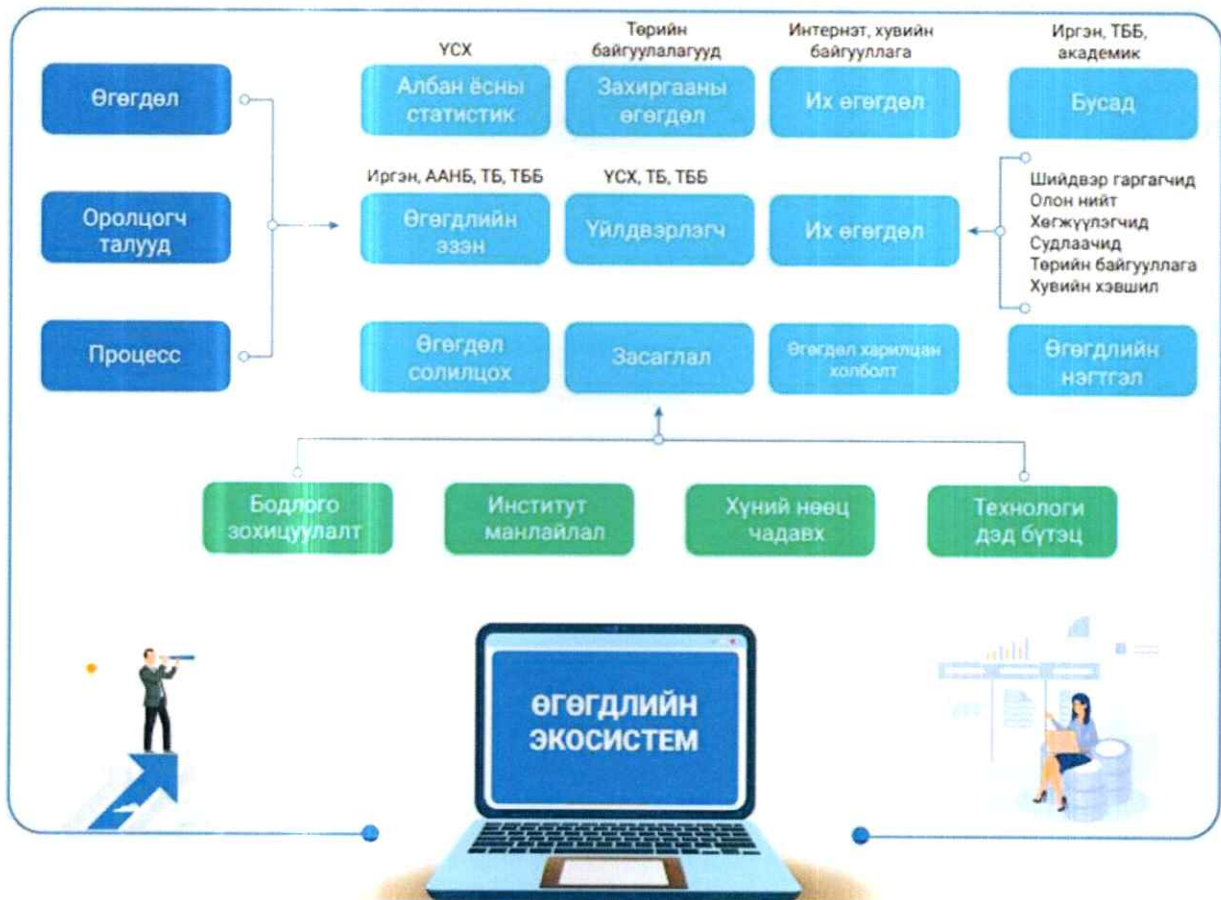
Өгөгдөл

Оролцогч талууд

Процесс

ҮСХ

Албан ёсны статистик

Төрийн байгуулалагууд

Захиргааны өгөгдөл

Интернэт, хувийн байгууллага

Их өгөгдөл

Иргэн, ТББ, академик

Бусад

Иргэн, ААНБ, ТБ, ТББ

Өгөгдлийн эзэн

ҮСХ, ТБ, ТББ

Үйлдвэрлэгч

Их өгөгдөл

Шийдвэр гаргагчид
Олон нийт
Хөгжүүлэгчид
Судлаачид
Төрийн байгууллага
Хувийн хэвшил

Өгөгдөл солилцох

Засаглал

Өгөгдөл харилцан холболт

Өгөгдлийн нэгтгэл

Бодлого зохицуулалт

Институт манлайлал

Хүний нөөц чадавх

Технологи дэд бүтэц

ӨГӨГДЛИЙН ЭКОСИСТЕМ